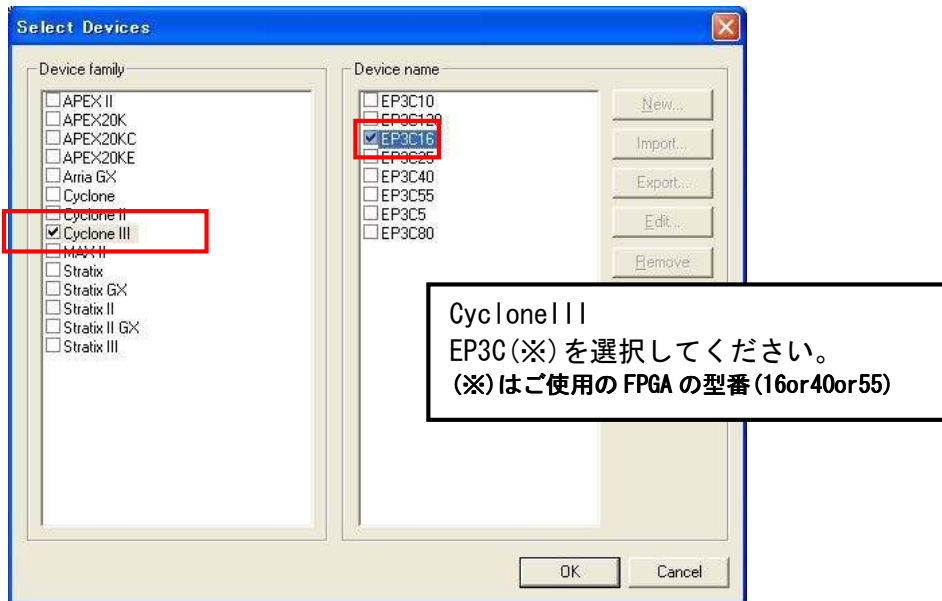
Select Devices

Device family

APEX II
APEX20K
APEX20KC
APEX20KE
Arria GX
Cyclone
Cyclone II
Cyclone III
MAX II
Stratix
Stratix GX
Stratix II
Stratix II GX
Stratix III

Device name

EP3C10
EP3C120
EP3C16
EP3C25
EP3C40
EP3C55
EP3C5
EP3C80

New...
Import...
Export...
Edit...
Remove

CycloneIII
EP3C(※)を選択してください。
(※)はご使用のFPGAの型番(16or40or55)

OK
Cancel